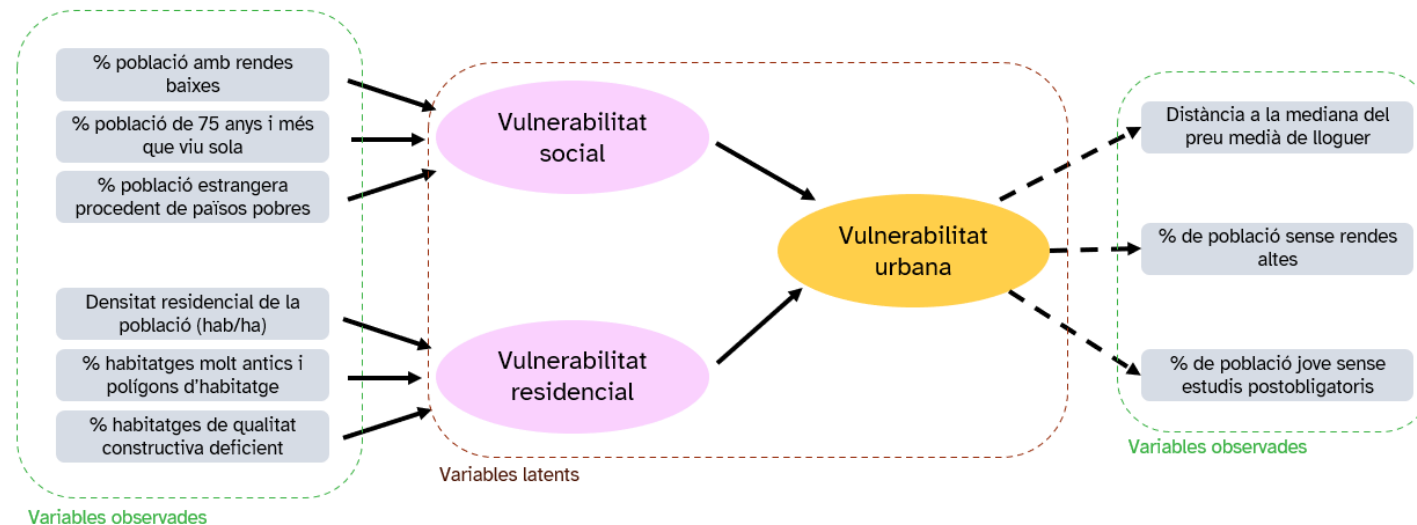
% població amb rendes baixes

% població de 75 anys i més que viu sola

% població estrangera procedent de països pobres

Densitat residencial de la població (hab/ha)

% habitatges molt antics i polígons d'habitatge

% habitatges de qualitat constructiva deficient

Variables observades

Vulnerabilitat social

Vulnerabilitat residencial

Variables latents

Vulnerabilitat urbana

Distància a la mediana del preu medià de lloguer

% de població sense rendes altes

% de població jove sense estudis postobligatoris

Variables observades